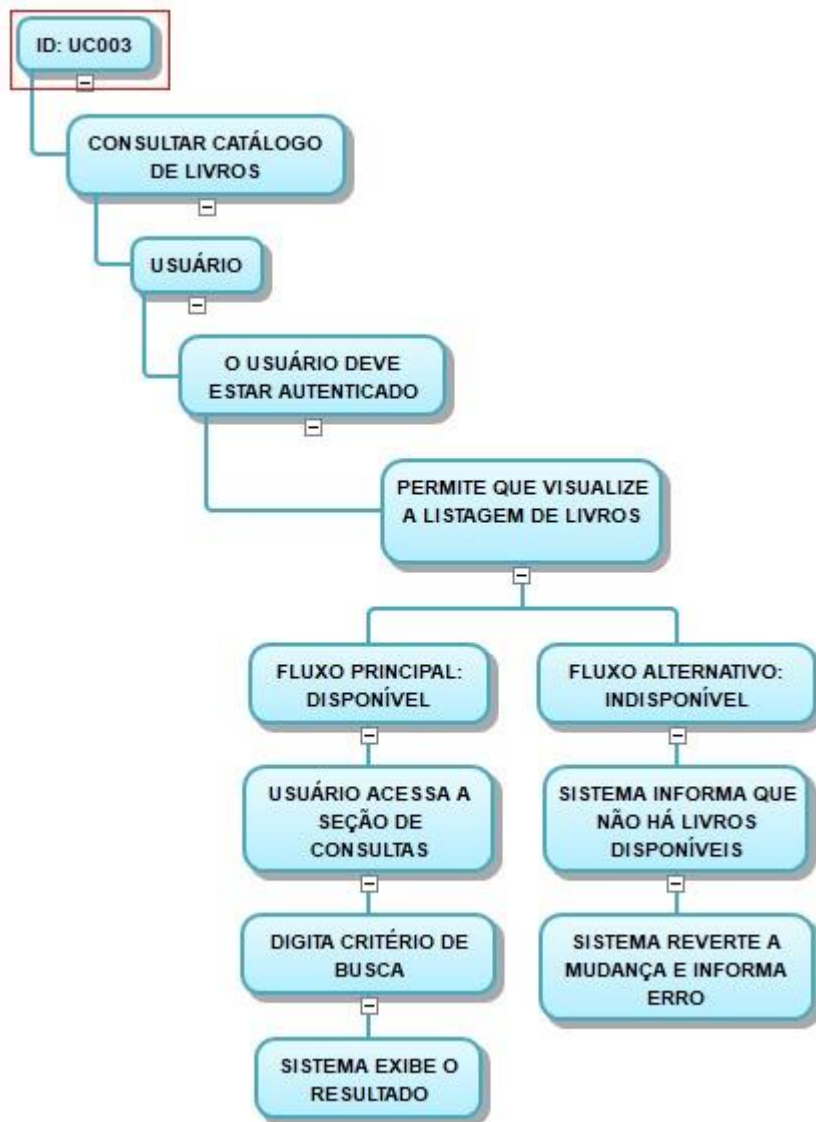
ID: UC003

CONSULTAR CATÁLOGO DE LIVROS

USUÁRIO

O USUÁRIO DEVE ESTAR AUTENTICADO

PERMITE QUE VISUALIZE A LISTAGEM DE LIVROS

FLUXO PRINCIPAL: DISPONÍVEL

USUÁRIO ACESSA A SEÇÃO DE CONSULTAS

DIGITA CRITÉRIO DE BUSCA

SISTEMA EXIBE O RESULTADO

FLUXO ALTERNATIVO: INDISPONÍVEL

SISTEMA INFORMA QUE NÃO HÁ LIVROS DISPONÍVEIS

SISTEMA REVERTE A MUDANÇA E INFORMA ERRO